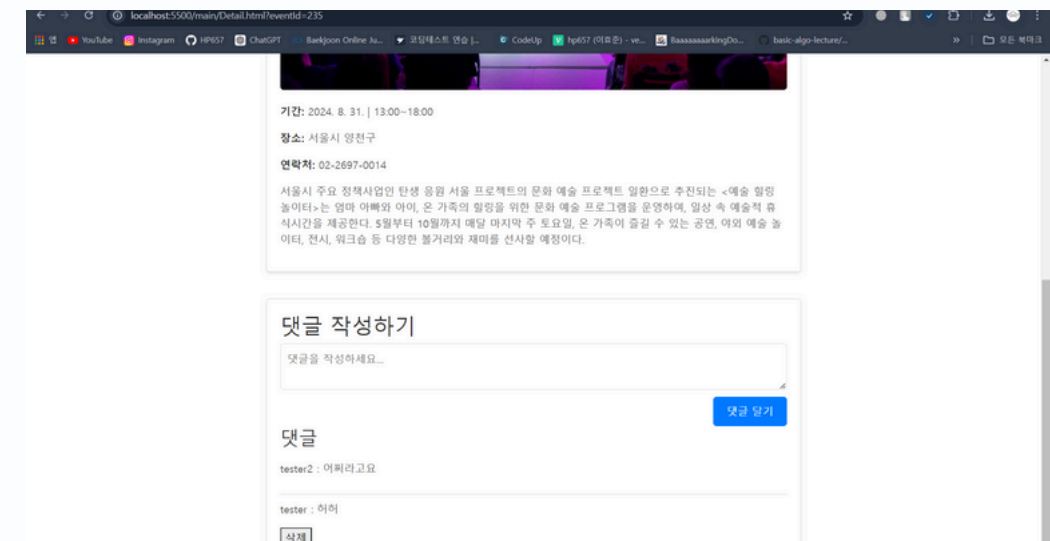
localhost:5500/main/Detail.html?eventId=235

앱 YouTube Instagram HP657 ChatGPT Baekjoon Online Ju... 코딩테스트 연습 |... CodeUp hp657 (이효준) - ve... BaaaaaaaarkingDo... basic-algo-lecture/... » 모든 북마크

기간: 2024. 8. 31. | 13:00~18:00

장소: 서울시 양천구

연락처: 02-2697-0014

서울시 주요 정책사업인 탄생 응원 서울 프로젝트의 문화 예술 프로젝트 일환으로 추진되는 <예술 힐링 놀이터>는 엄마 아빠와 아이, 온 가족의 힐링을 위한 문화 예술 프로그램을 운영하여, 일상 속 예술적 휴식시간을 제공한다. 5월부터 10월까지 매달 마지막 주 토요일, 온 가족이 즐길 수 있는 공연, 야외 예술 놀이터, 전시, 워크숍 등 다양한 볼거리와 재미를 선사할 예정이다.

댓글 작성하기

댓글을 작성하세요...

댓글 달기

댓글

tester2 : 어찌라고요

tester : 허허

삭제